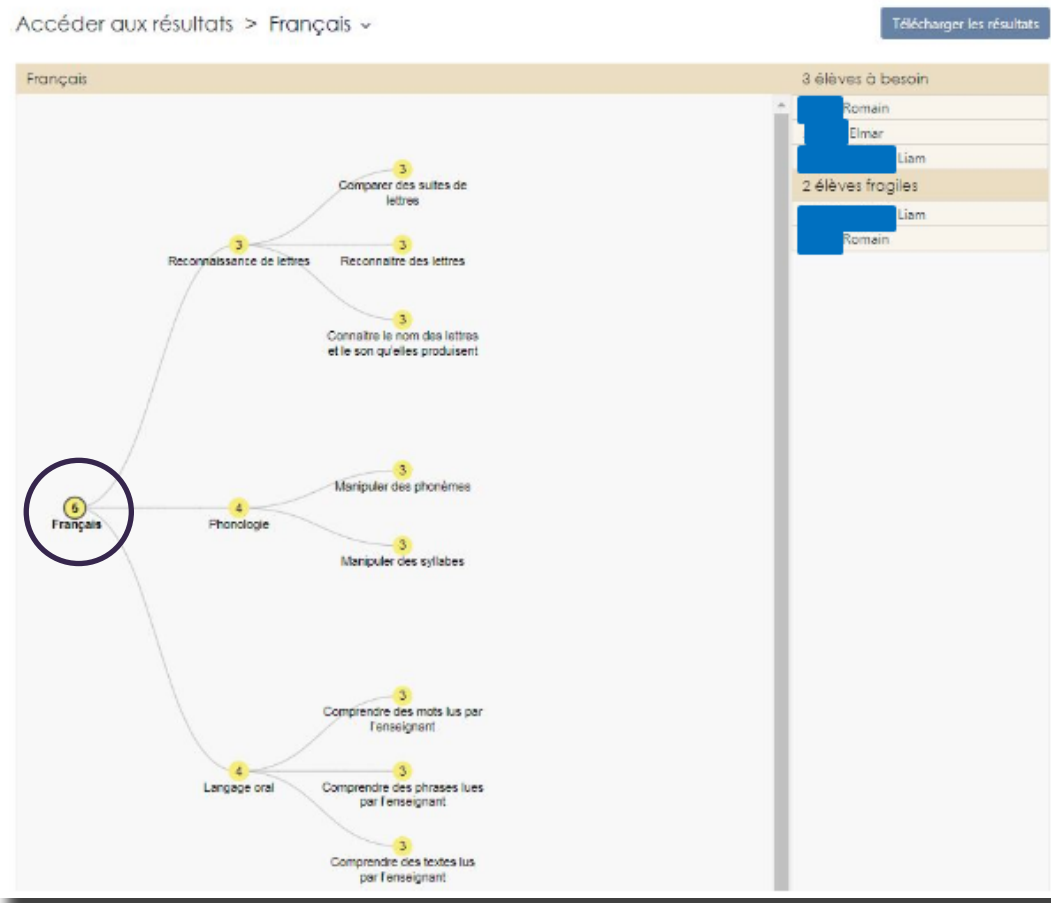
Accéder aux résultats > Français ⌄

Télécharger les résultats

Français

3 élèves à besoin

Romain

Elmar

Liam

2 élèves fragiles

Liam

Romain

5
Français

3
Reconnaissance de lettres

3
Comparer des suites de lettres

3
Reconnaitre des lettres

3
Connaitre le nom des lettres et le son qu'elles produisent

4
Phonologie

3
Manipuler des phonèmes

3
Manipuler des syllabes

4
Langage oral

3
Comprendre des mots lus par l'enseignant

3
Comprendre des phrases lues par l'enseignant

3
Comprendre des textes lus par l'enseignant